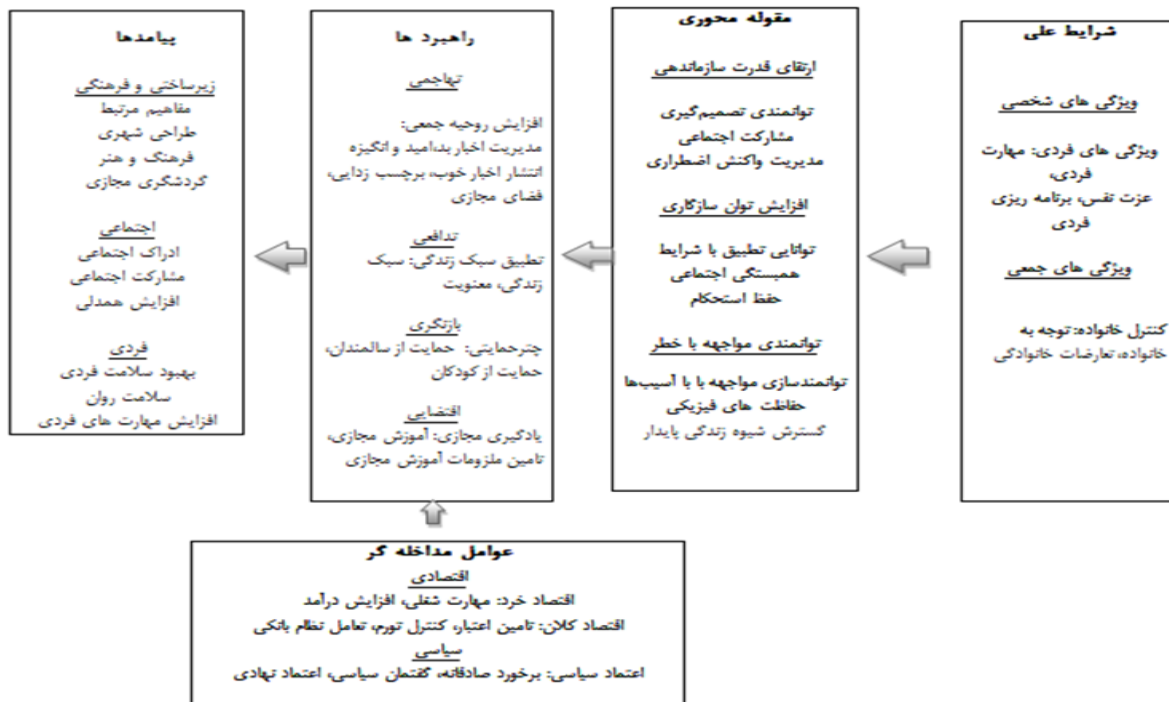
شرایط علی

ویژگی های شخصی

ویژگی های فردی: مهارت فردی، عزت نفس، برنامه ریزی فردی

ویژگی های جمعی

کنترل خانواده: توجه به خانواده، تعارضات خانوادگی

مقوله محوری

ارتقای قدرت سازماندهی

توانمندی تصمیم‌گیری
مشارکت اجتماعی
مدیریت واکنش اضطراری

افزایش توان سازگاری

توانایی تطبیق با شرایط
همبستگی اجتماعی
حفظ استحکام

توانمندی مواجهه با خطر

توانمندسازی مواجهه با با آسیب‌ها
حفاظت های فیزیکی
گسترش شیوه زندگی پایدار

راهبرد ها

تهاجمی

افزایش روحیه جمعی: مدیریت اخبار بد،امید و انگیزه انتشار اخبار خوب، برچسب زدایی، فضای مجازی

تدافعی

تطبیق سبک زندگی: سبک زندگی، معنویت

بازنگری

چترحمایتی: حمایت از سالمندان، حمایت از کودکان

اقتضایی

یادگیری مجازی: آموزش مجازی، تامین ملزومات آموزش مجازی

پیامدها

زیرساختی و فرهنگی
مفاهیم مرتبط
طراحی شهری
فرهنگ و هنر
گردشگری مجازی

اجتماعی
ادراک اجتماعی
مشارکت اجتماعی
افزایش همدلی

فردی
بهبود سلامت فردی
سلامت روان
افزایش مهارت های فردی

عوامل مداخله گر
اقتصادی
اقتصاد خرد: مهارت شغلی، افزایش درآمد
اقتصاد کلان: تامین اعتبار، کنترل تورم، تعامل نظام بانکی
سیاسی
اعتماد سیاسی: برخورد صادقانه، گفتمان سیاسی، اعتماد نهادی